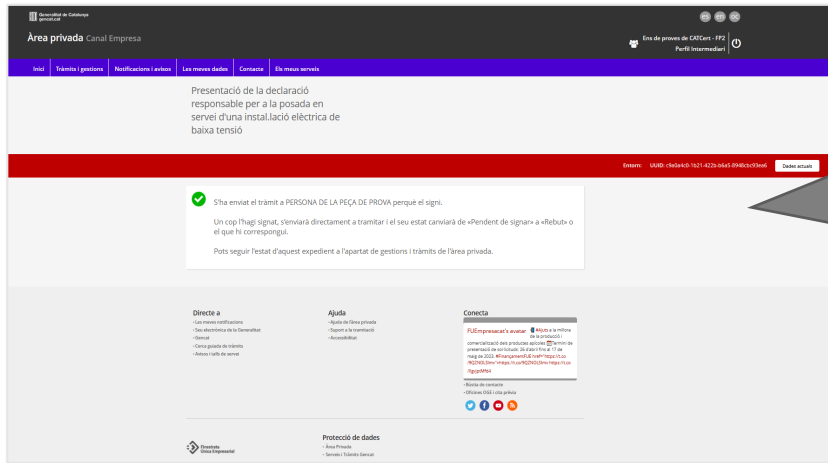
Generalitat de Catalunya
gencat.cat

ES EN OC

Àrea privada Canal Empresa

Ens de proves de CATCert - FP2
Perfil Intermediari

Inici | Tràmits i gestions | Notificacions i avisos | Les meves dades | Contacte | Els meus serveis

Presentació de la declaració responsable per a la posada en servei d'una instal.lació elèctrica de baixa tensió

Entorn: UUID: c9e0a4c0-1b21-422b-b6a5-8940cbc93ea6 Dades actuals

S'ha enviat el tràmit a PERSONA DE LA PEÇA DE PROVA perquè el signi.

Un cop l'hagi signat, s'enviarà directament a tramitar i el seu estat canviarà de «Pendent de signar» a «Rebut» o el que hi correspongui.

Pots seguir l'estat d'aquest expedient a l'apartat de gestions i tràmits de l'àrea privada.

Directe a
- Les meves notificacions
- Seu electrònica de la Generalitat
- Gencat
- Cerca guiada de tràmits
- Avisos i talls de servei

Ajuda
- Ajuda de l'àrea privada
- Suport a la tramitació
- Accessibilitat

Conecta
FUEmpresacat's avatar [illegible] comercialització dels productes agrícoles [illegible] presentació de sol·licituds: 26 d'abril fins al 17 de maig de 2022. #FinançamentFUE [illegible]
- Bústia de contacte
- Oficines OGE i cita prèvia

Finestreta Única Empresarial

Protecció de dades
- Àrea Privada
- Serveis i Tràmits Gencat